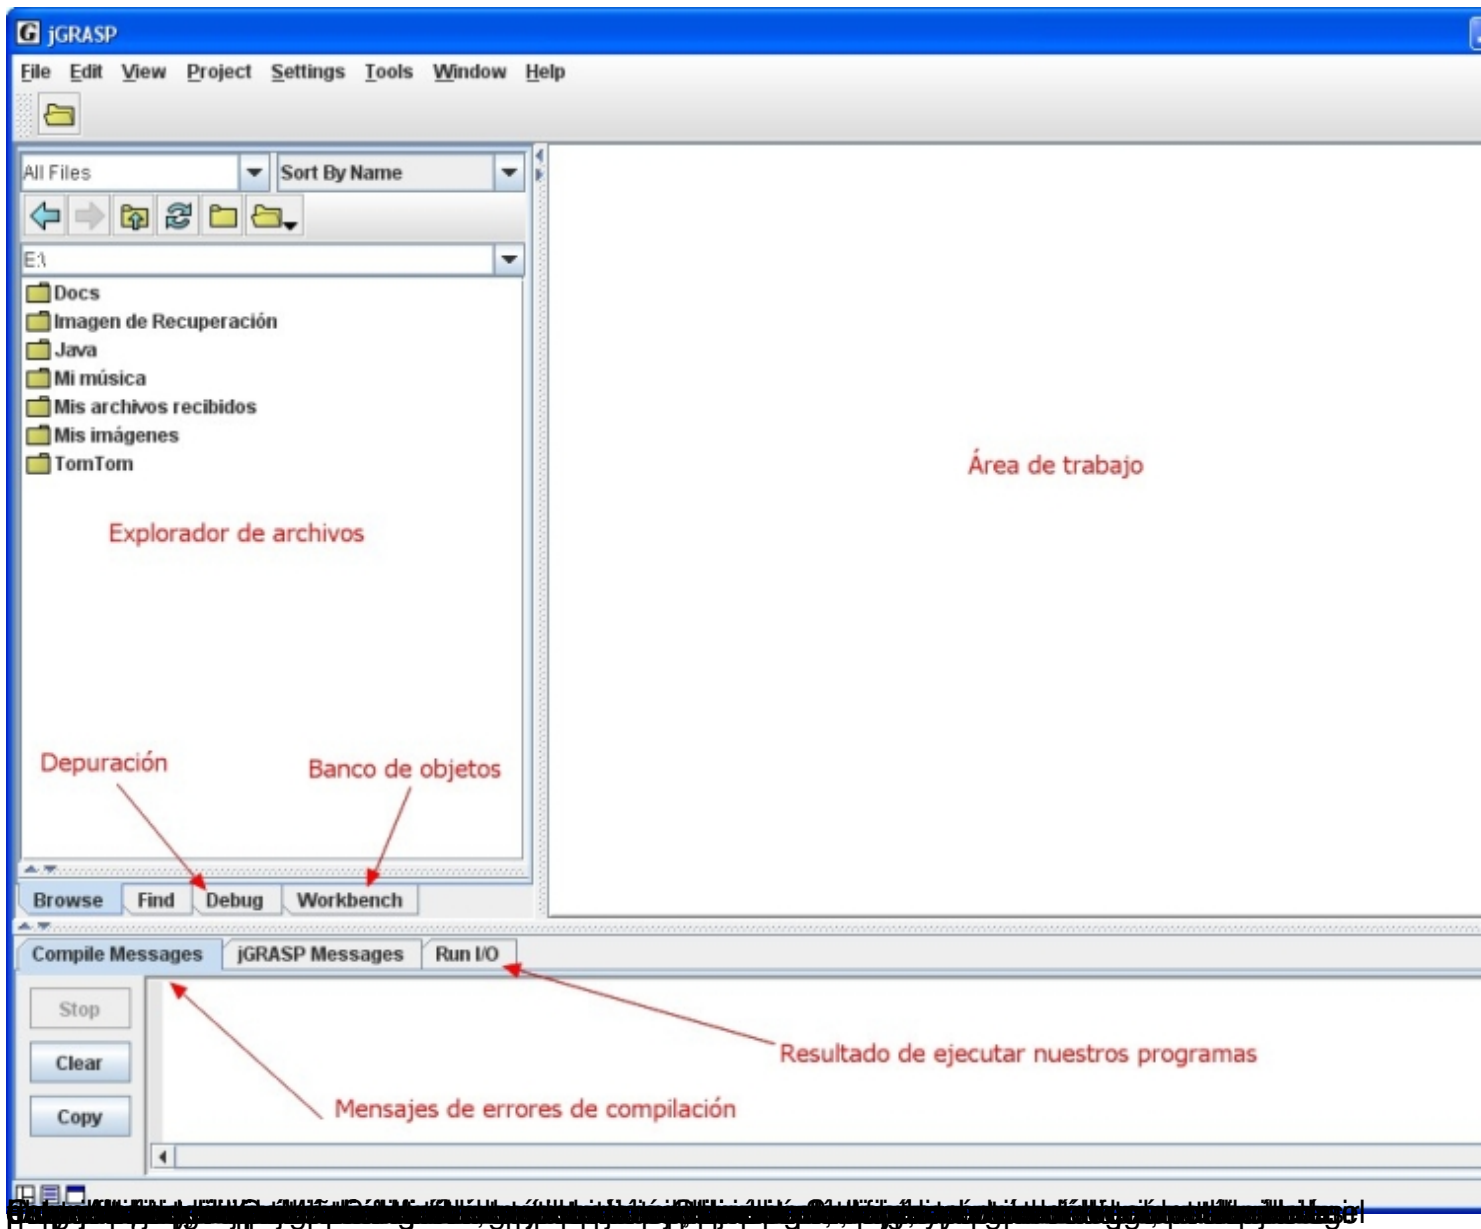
jGRASP

File Edit View Project Settings Tools Window Help

All Files
Sort By Name

E:\

Docs
Imagen de Recuperación
Java
Mi música
Mis archivos recibidos
Mis imágenes
TomTom

Explorador de archivos

Área de trabajo

Depuración

Banco de objetos

Browse Find Debug Workbench

Compile Messages jGRASP Messages Run I/O

Stop
Clear
Copy

Resultado de ejecutar nuestros programas

Mensajes de errores de compilación

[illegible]